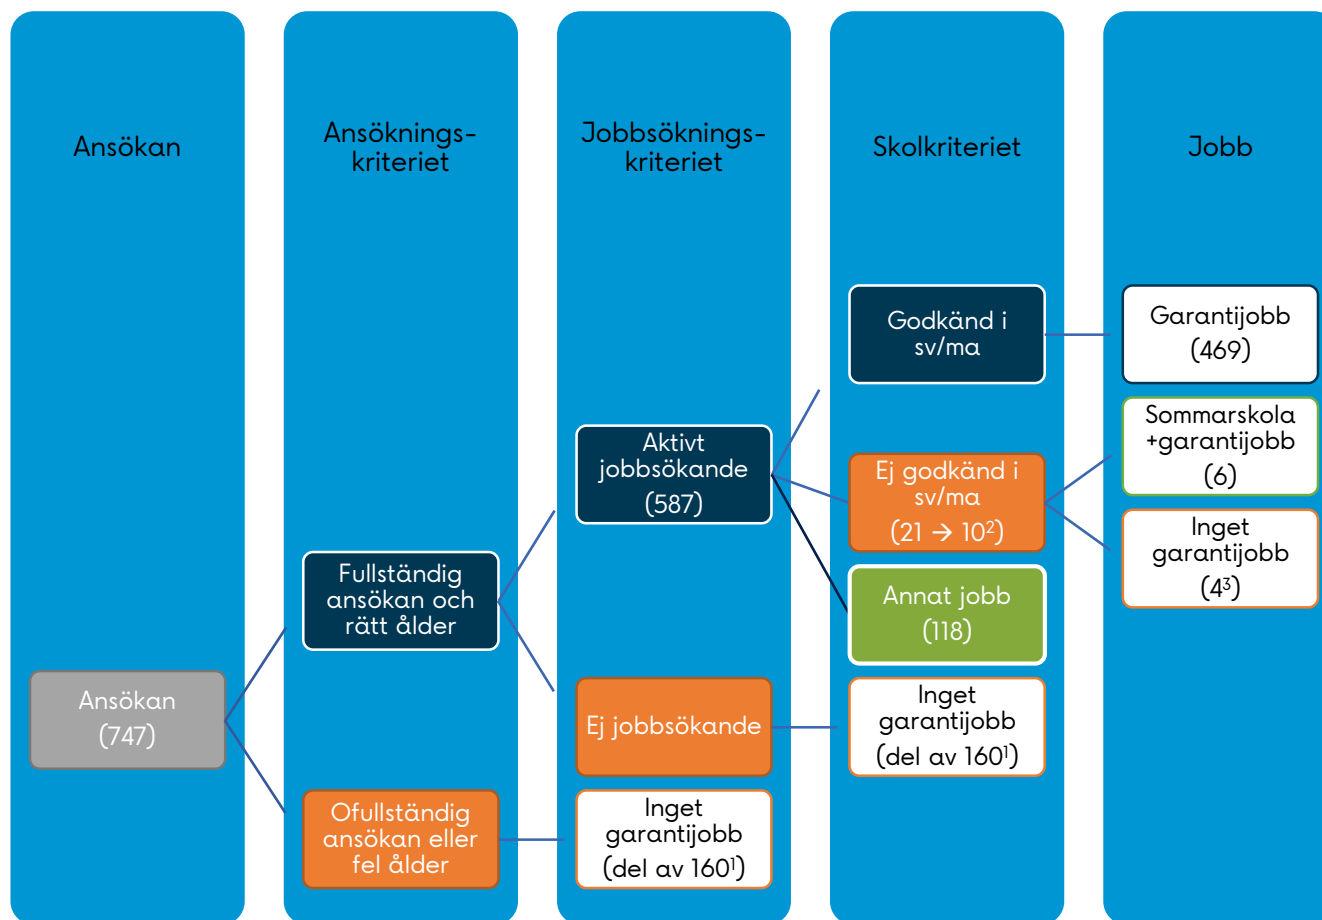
Ansökan

Ansökningskriteriet

Jobbsökningskriteriet

Skolkriteriet

Jobb

Godkänd i sv/ma

Garantijobb (469)

Aktivt jobbsökande (587)

Sommarskola +garantijobb (6)

Ej godkänd i sv/ma (21 → $10^2$)

Inget garantijobb ($4^3$)

Fullständig ansökan och rätt ålder

Annat jobb (118)

Ansökan (747)

Ej jobbsökande

Inget garantijobb (del av $160^1$)

Ofullständig ansökan eller fel ålder

Inget garantijobb (del av $160^1$)